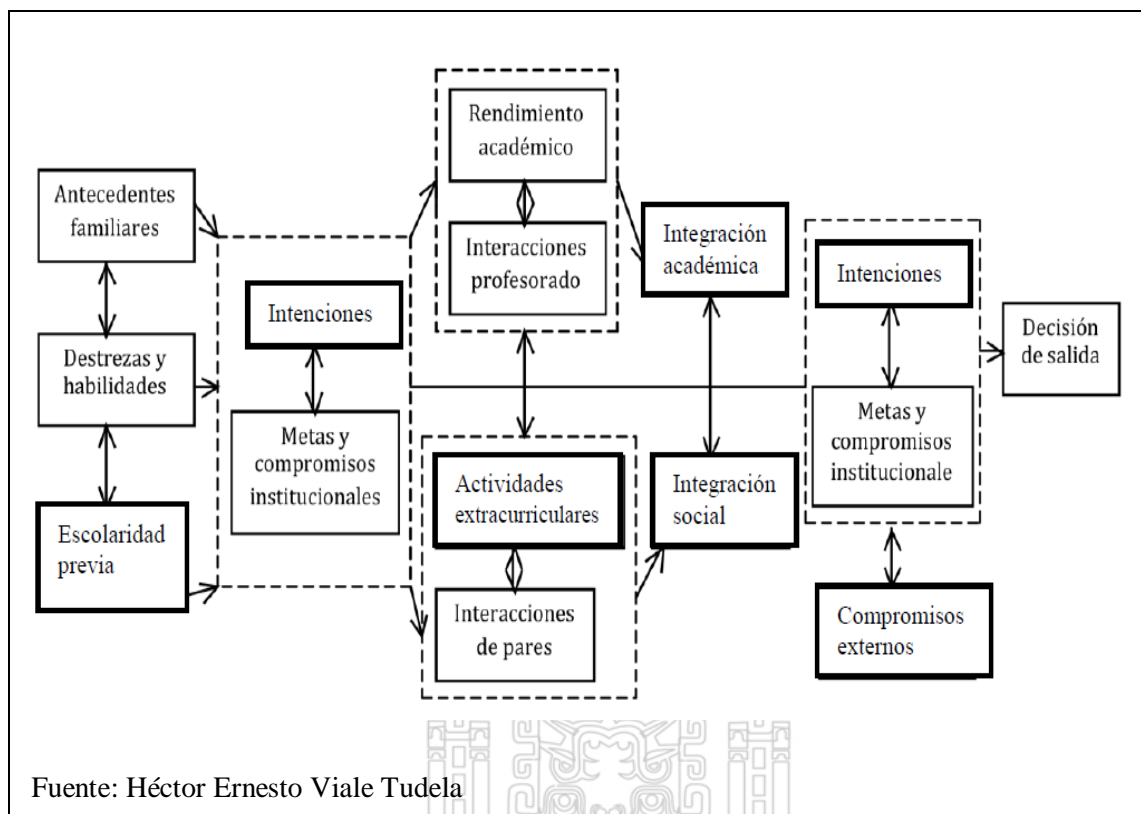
Antecedentes familiares

Destrezas y habilidades

Escolaridad previa

Intenciones

Metas y compromisos institucionales

Rendimiento académico

Interacciones profesorado

Actividades extracurriculares

Interacciones de pares

Integración académica

Integración social

Intenciones

Metas y compromisos institucionale

Compromisos externos

Decisión de salida

Fuente: Héctor Ernesto Viale Tudela